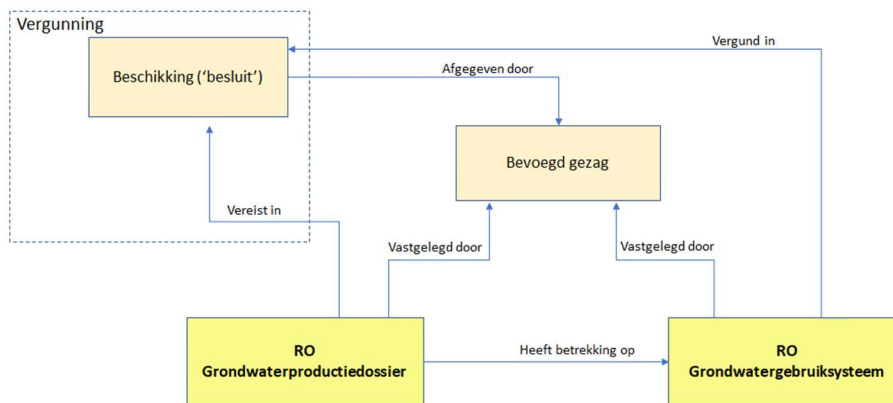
Vergunning

Beschikking ('besluit')

Vergund in

Afgegeven door

Bevoegd gezag

Vereist in

Vastgelegd door

Vastgelegd door

RO
Grondwaterproductiedossier

Heeft betrekking op

RO
Grondwatergebruiksysteem